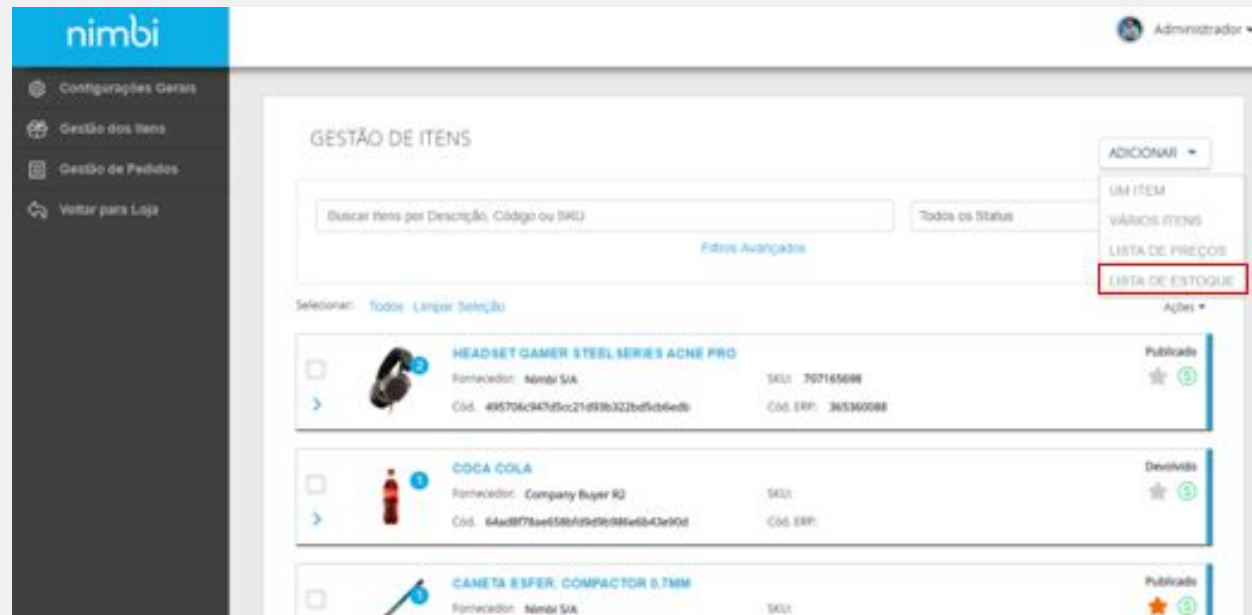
nimbi

Administrador

Configurações Gerais
Gestão dos Itens
Gestão de Pedidos
Voltar para Loja

GESTÃO DE ITENS

ADICIONAR

UM ITEM
VÁRIOS ITENS
LISTA DE PREÇOS
LISTA DE ESTOQUE

Buscar itens por Descrição, Código ou SKU
Todos os Status
Filtros Avançados

Selecionar: Todos Limpar Seleção
Ações

2
HEADSET GAMER STEEL SERIES ACNE PRO
Fornecedor: Nimbi S/A
Cód.: 495706c947d5cc21d93b322bd5cb6edb
SKU: 707165698
Cód. ERP: 365360088
Publicado

1
COCA COLA
Fornecedor: Company Buyer R2
Cód.: 64ad8f78ae658bfd9d9b986e6b43e90d
SKU:
Cód. ERP:
Devolvido

1
CANETA ESFER. COMPACTOR 0.7MM
Fornecedor: Nimbi S/A
SKU:
Publicado